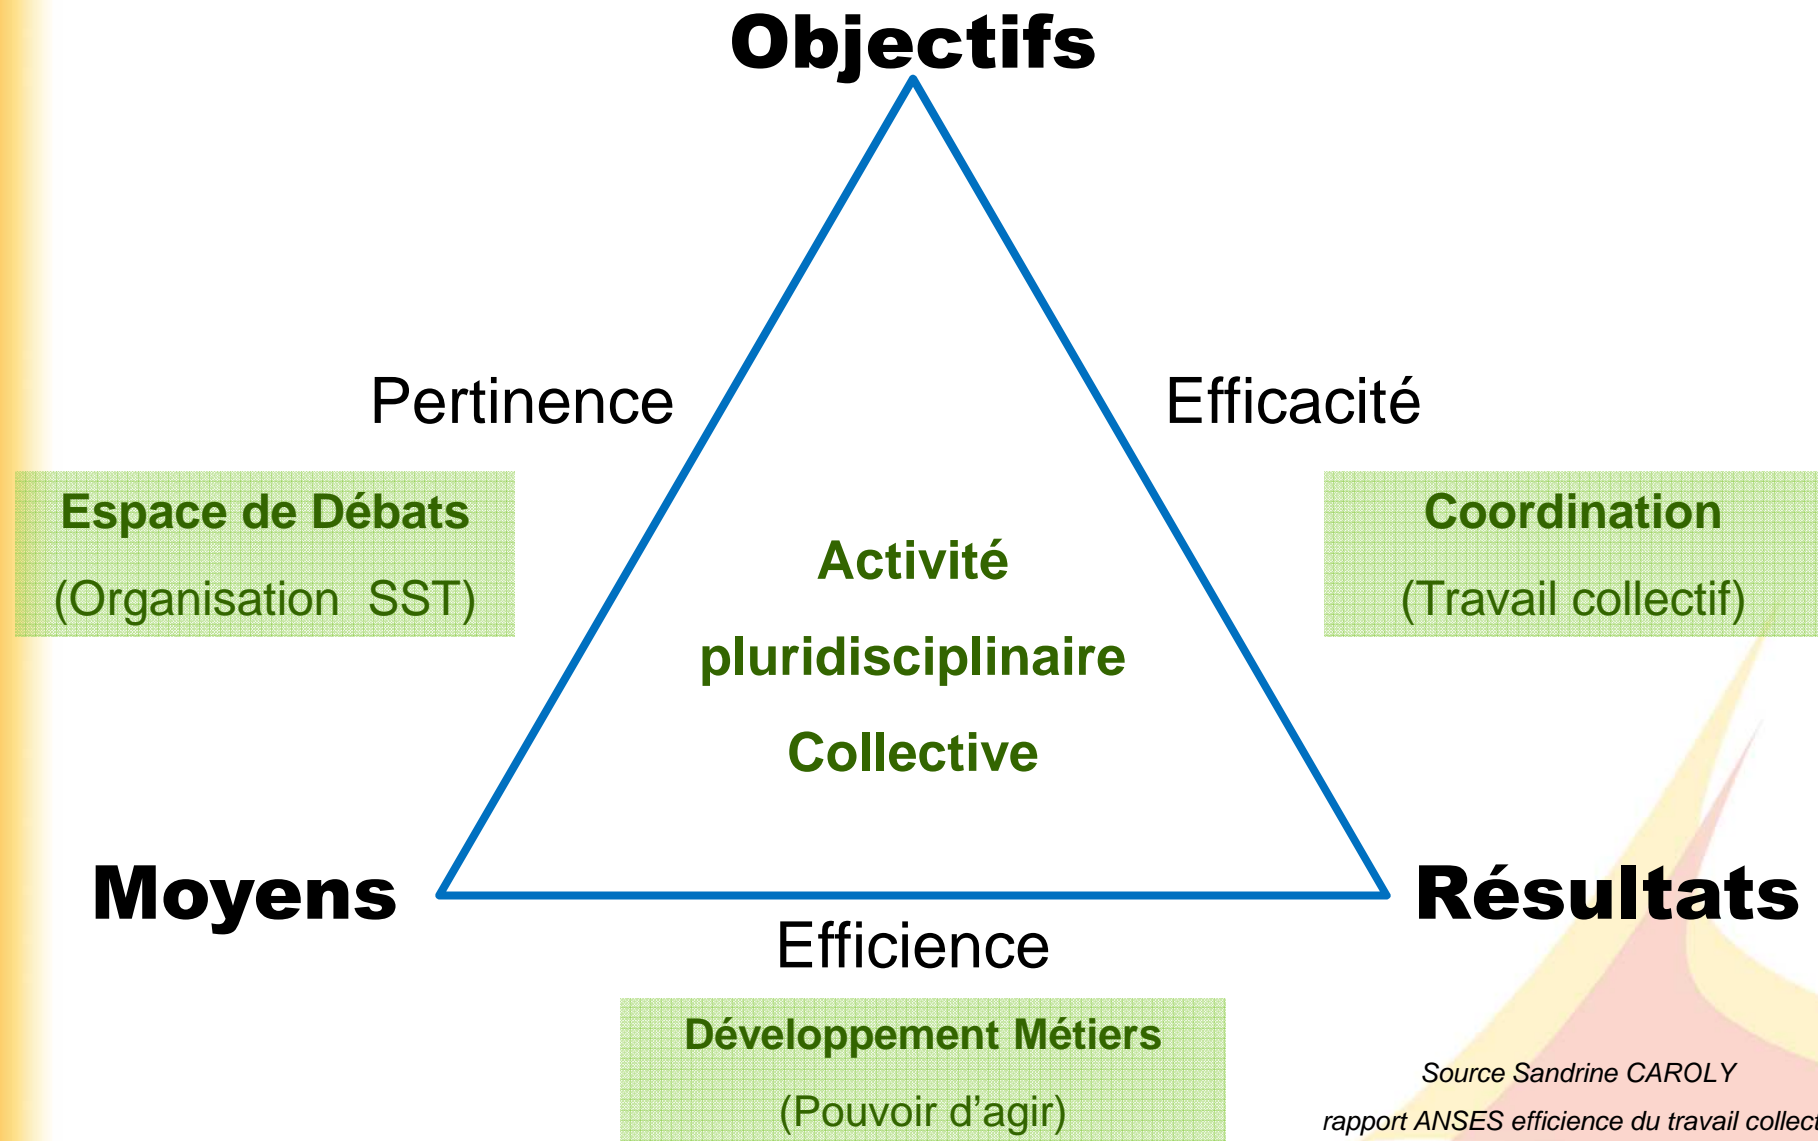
Objectifs

Pertinence

Efficacité

Espace de Débats

(Organisation SST)

Activité

pluridisciplinaire

Collective

Coordination

(Travail collectif)

Moyens

Résultats

Efficience

Développement Métiers

(Pouvoir d'agir)

Source Sandrine CAROLY

rapport ANSES efficience du travail collect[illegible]